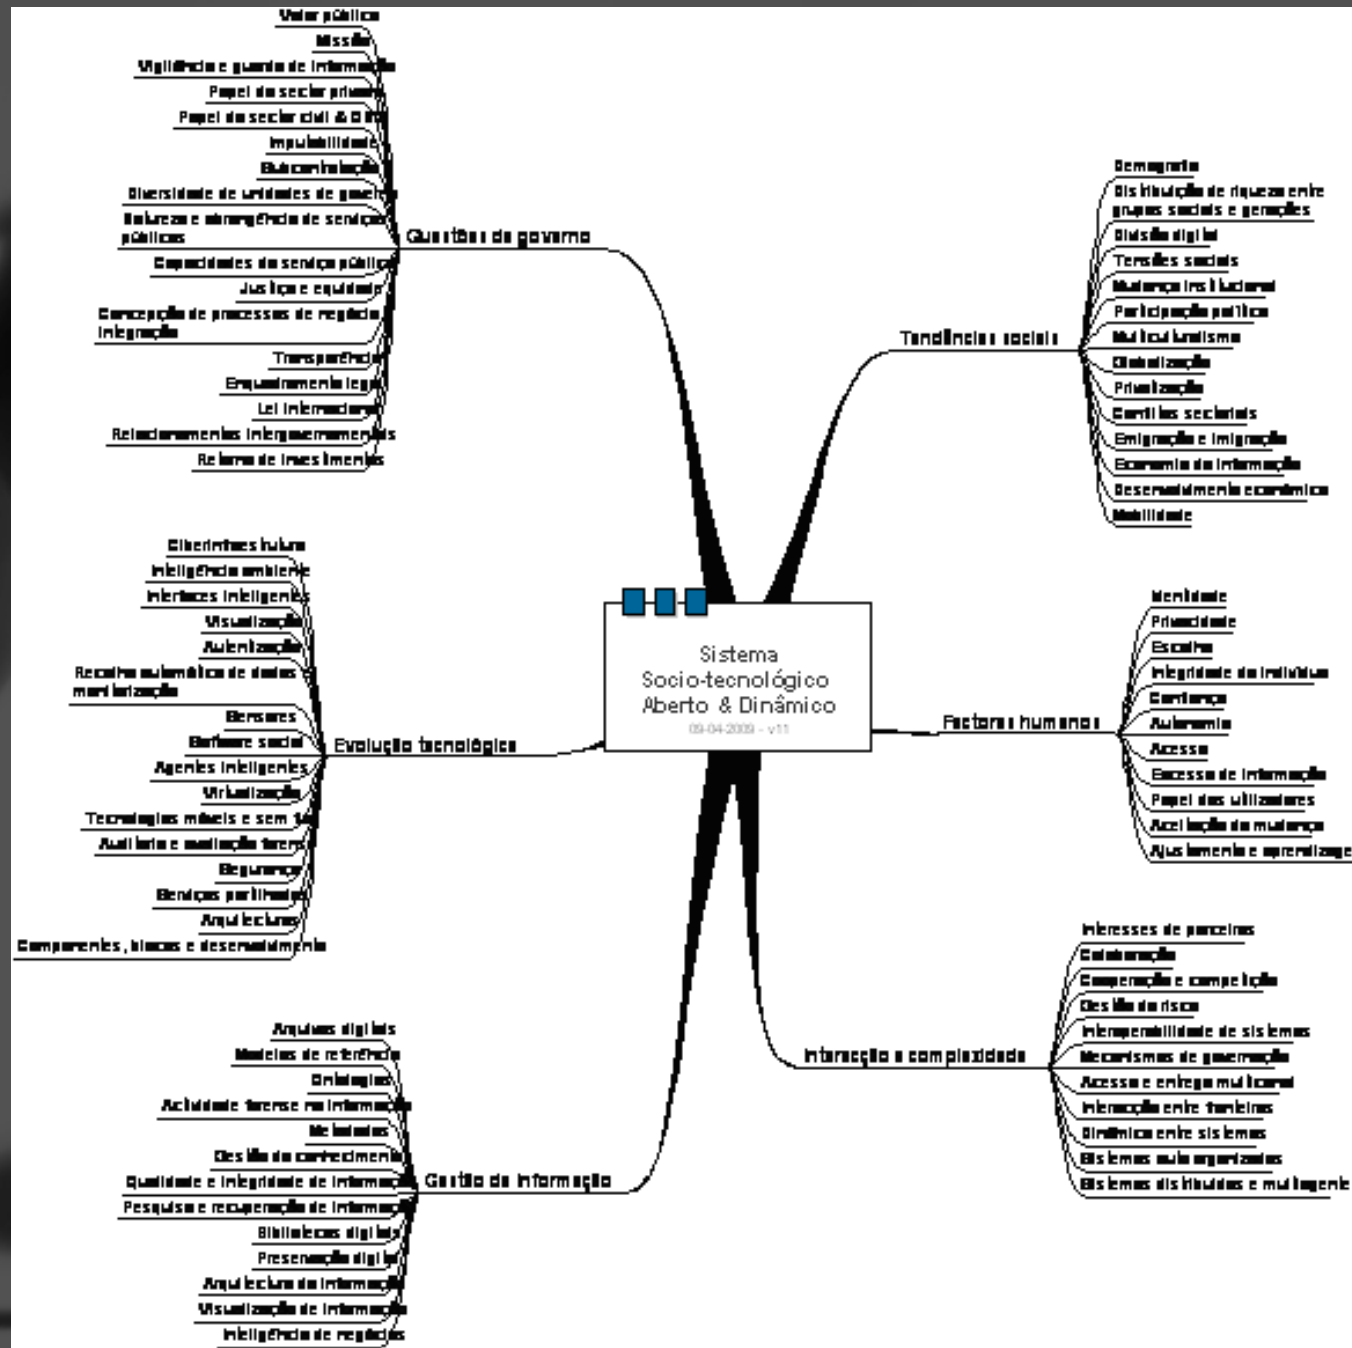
Sistema
Socio-tecnológico
Aberto & Dinâmico
09-04-2009 - v11

Questões de governo
Valor público
Missão
Vigilância e guarda de informação
Papel do sector privado
Papel do sector civil & ONG
Imputabilidade
Subcontratação
Diversidade de unidades de governo
Natureza e abrangência de serviços públicos
Capacidades do serviço público
Justiça e equidade
Concepção de processos de negócio, integração
Transparência
Enquadramento legal
Lei internacional
Relacionamentos intergovernamentais
Retorno de investimentos

Tendências sociais
Demografia
Distribuição de riqueza entre grupos sociais e gerações
Divisão digital
Tensões sociais
Mudança institucional
Participação política
Multiculturalismo
Globalização
Privatização
Conflitos sectoriais
Emigração e imigração
Economia da informação
Desenvolvimento económico
Mobilidade

Evolução tecnológica
Ciberinfraestrutura
Inteligência ambiente
Interfaces inteligentes
Visualização
Autenticação
Recolha automática de dados e monitorização
Sensores
Software social
Agentes inteligentes
Virtualização
Tecnologias móveis e sem fios
Auditoria e avaliação forense
Segurança
Serviços partilhados
Arquitecturas
Componentes, blocos e desenvolvimento

Factores humanos
Identidade
Privacidade
Escolha
Integridade do indivíduo
Confiança
Autonomia
Acesso
Excesso de informação
Papel dos utilizadores
Aceitação da mudança
Ajustamento e aprendizagem

Gestão da informação
Arquivos digitais
Modelos de referência
Ontologias
Actividade forense na informação
Metadados
Gestão do conhecimento
Qualidade e integridade da informação
Pesquisa e recuperação de informação
Bibliotecas digitais
Preservação digital
Arquitectura da informação
Visualização de informação
Inteligência de negócios

Interacção e complexidade
Interesses de parceiros
Colaboração
Cooperação e competição
Gestão do risco
Interoperabilidade de sistemas
Mecanismos de governação
Acesso e entrega multicanal
Interacção entre fronteiras
Dinâmica entre sistemas
Sistemas auto organizados
Sistemas distribuídos e multiagente